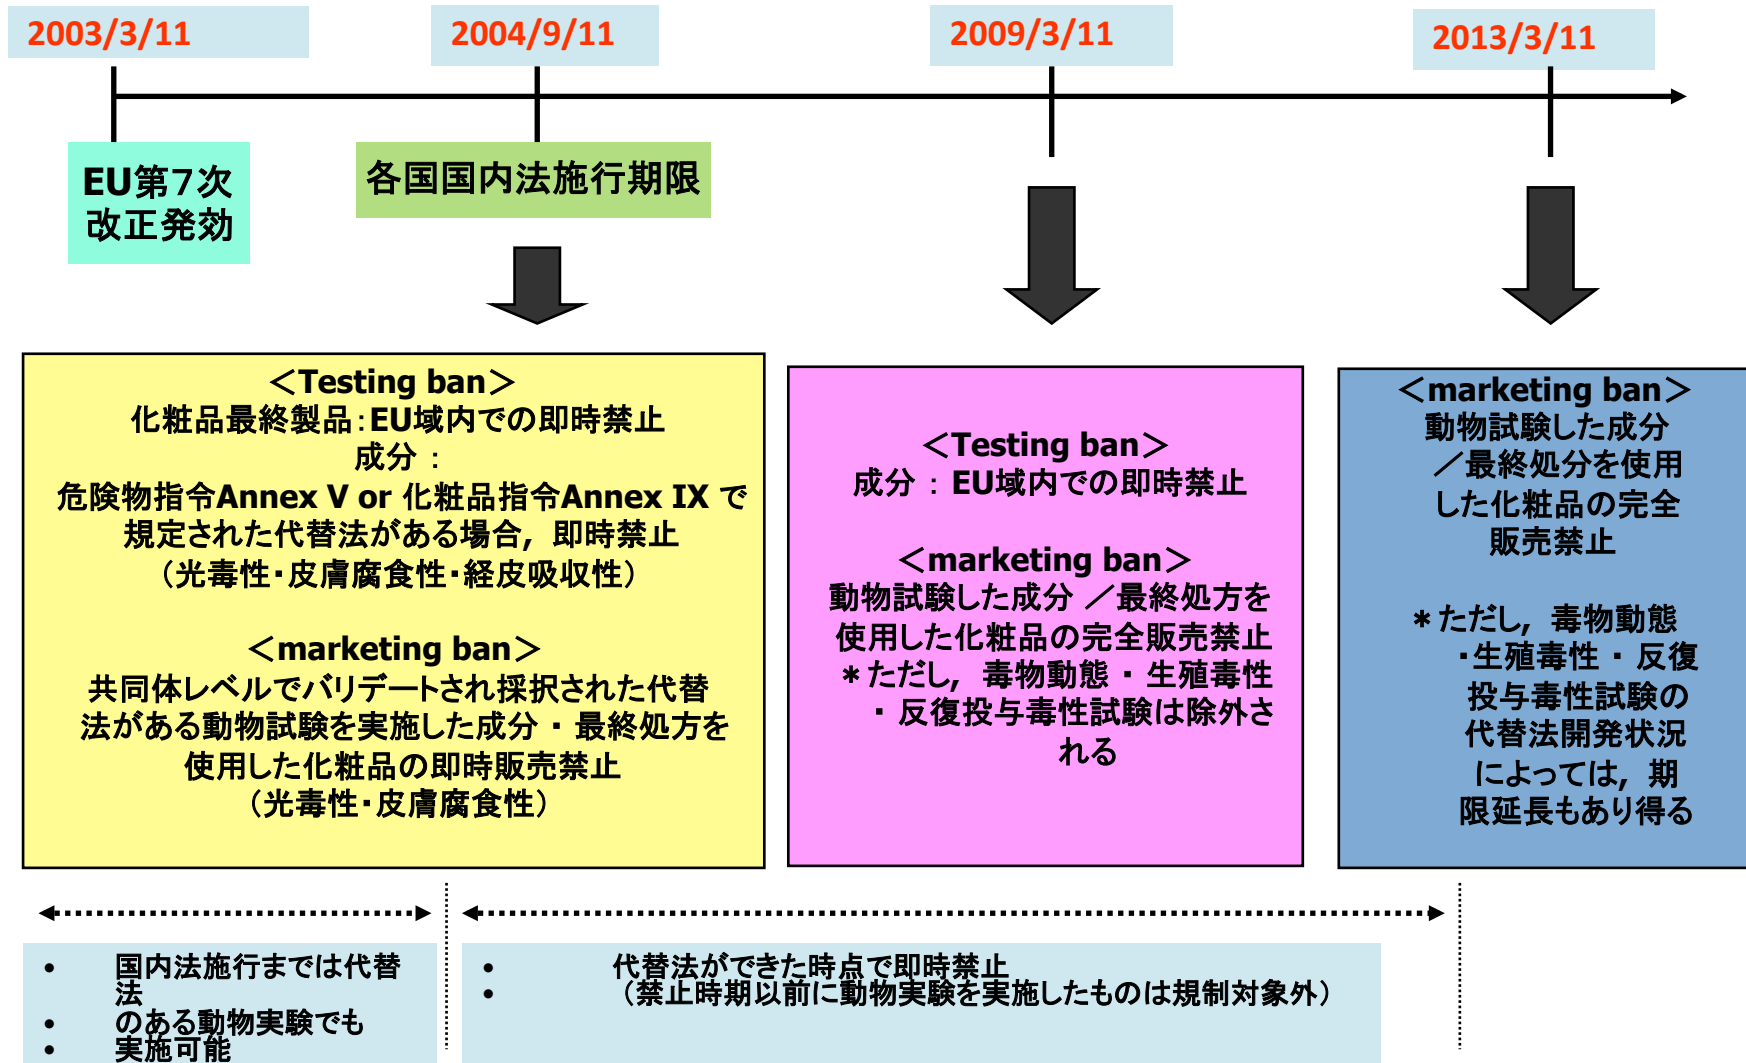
2003/3/11

2004/9/11

2009/3/11

2013/3/11

EU第7次改正発効

各国国内法施行期限

＜Testing ban＞
化粧品最終製品：EU域内での即時禁止
成分：
危険物指令Annex V or 化粧品指令Annex IX で規定された代替法がある場合，即時禁止
（光毒性･皮膚腐食性･経皮吸収性）

＜marketing ban＞
共同体レベルでバリデートされ採択された代替法がある動物試験を実施した成分・最終処方を使用した化粧品の即時販売禁止
（光毒性･皮膚腐食性）

＜Testing ban＞
成分：EU域内での即時禁止

＜marketing ban＞
動物試験した成分 ／最終処方を使用した化粧品の完全販売禁止
＊ただし，毒物動態・生殖毒性・反復投与毒性試験は除外される

＜marketing ban＞
動物試験した成分／最終処分を使用した化粧品の完全販売禁止

＊ただし，毒物動態･生殖毒性・反復投与毒性試験の代替法開発状況によっては，期限延長もあり得る

• 国内法施行までは代替法
• のある動物実験でも
• 実施可能

• 代替法ができた時点で即時禁止
• （禁止時期以前に動物実験を実施したものは規制対象外）